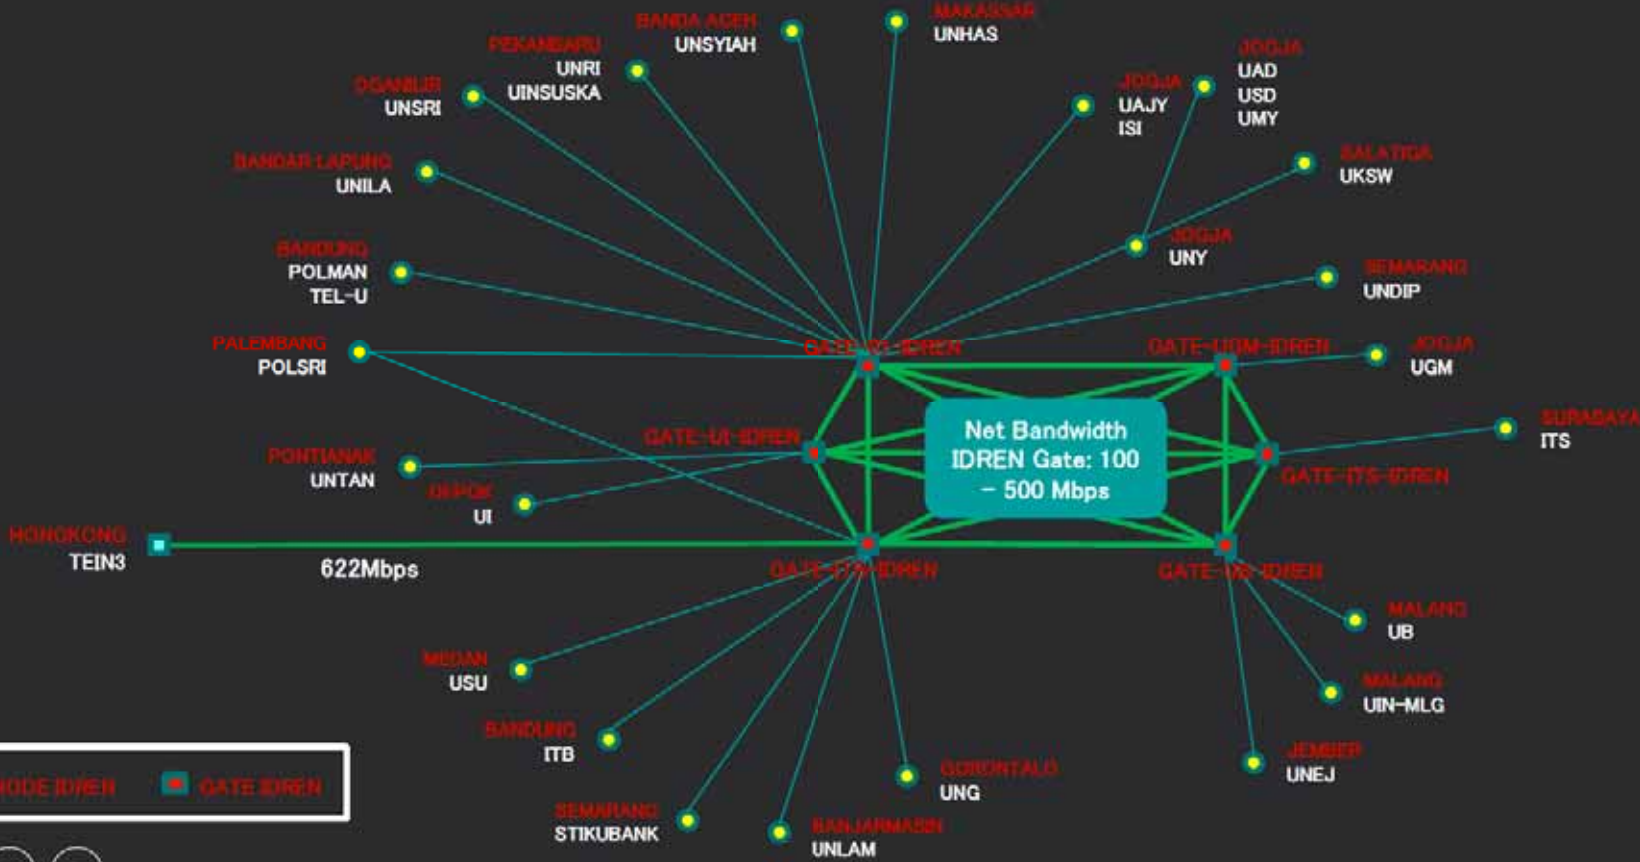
BANDA ACEH
UNSYIAH

MAKASSAR
UNHAS

PEKANBARU
UNRI
UINSUSKA

OGANILIR
UNSRI

JOGJA
UAD
USD
UMY

JOGJA
UAJY
ISI

BANDAR LAPUNG
UNILA

SALATIGA
UKSW

JOGJA
UNY

BANDUNG
POLMAN
TEL-U

SEMARANG
UNDIP

PALEMBANG
POLSRI

GATE-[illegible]-IDREN

GATE-UGM-IDREN

JOGJA
UGM

GATE-UI-IDREN

Net Bandwidth IDREN Gate: 100 – 500 Mbps

SURABAYA
ITS

PONTIANAK
UNTAN

GATE-ITS-IDREN

DEPOK
UI

HONGKONG
TEIN3

622Mbps

GATE-ITB-IDREN

GATE-UB-IDREN

MALANG
UB

MEDAN
USU

MALANG
UIN-MLG

BANDUNG
ITB

JEMBER
UNEJ

GORONTALO
UNG

NODE IDREN
GATE IDREN

SEMARANG
STIKUBANK

BANJARMASIN
UNLAM